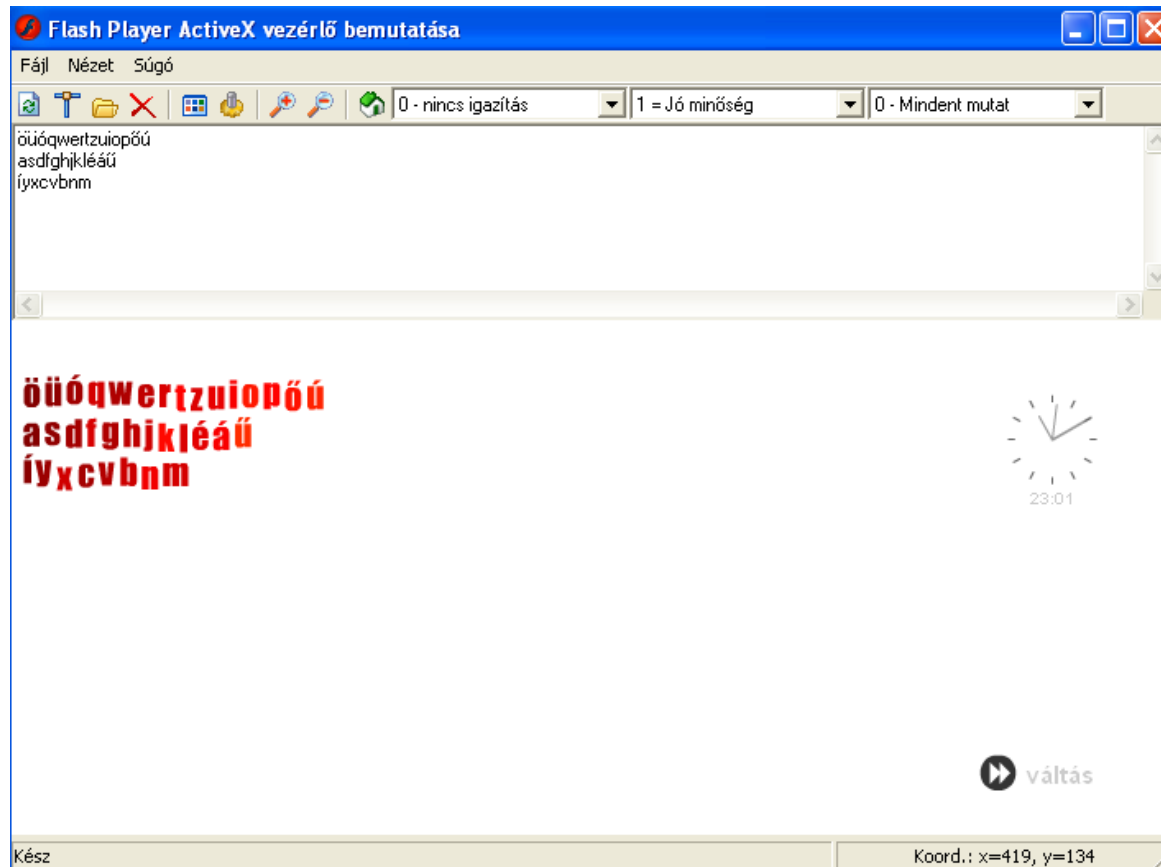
Flash Player ActiveX vezérlő bemutatása

Fájl Nézet Súgó

0 - nincs igazítás
1 = Jó minőség
0 - Mindent mutat

öüóqwertzuiopőú
asdfghjkléáű
íyxcvbnm

öüóqwertzuiopőú
asdfghjkléáű
íyxcvbnm

23:01

váltás

Kész

Koord.: x=419, y=134